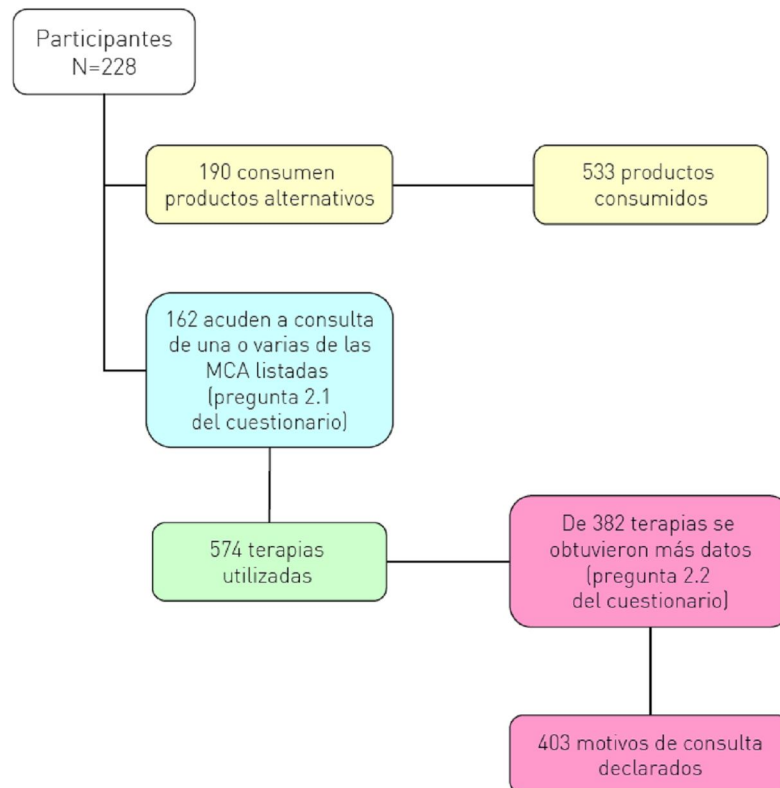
Participantes
N=228

190 consumen productos alternativos

533 productos consumidos

162 acuden a consulta de una o varias de las MCA listadas (pregunta 2.1 del cuestionario)

574 terapias utilizadas

De 382 terapias se obtuvieron más datos (pregunta 2.2 del cuestionario)

403 motivos de consulta declarados